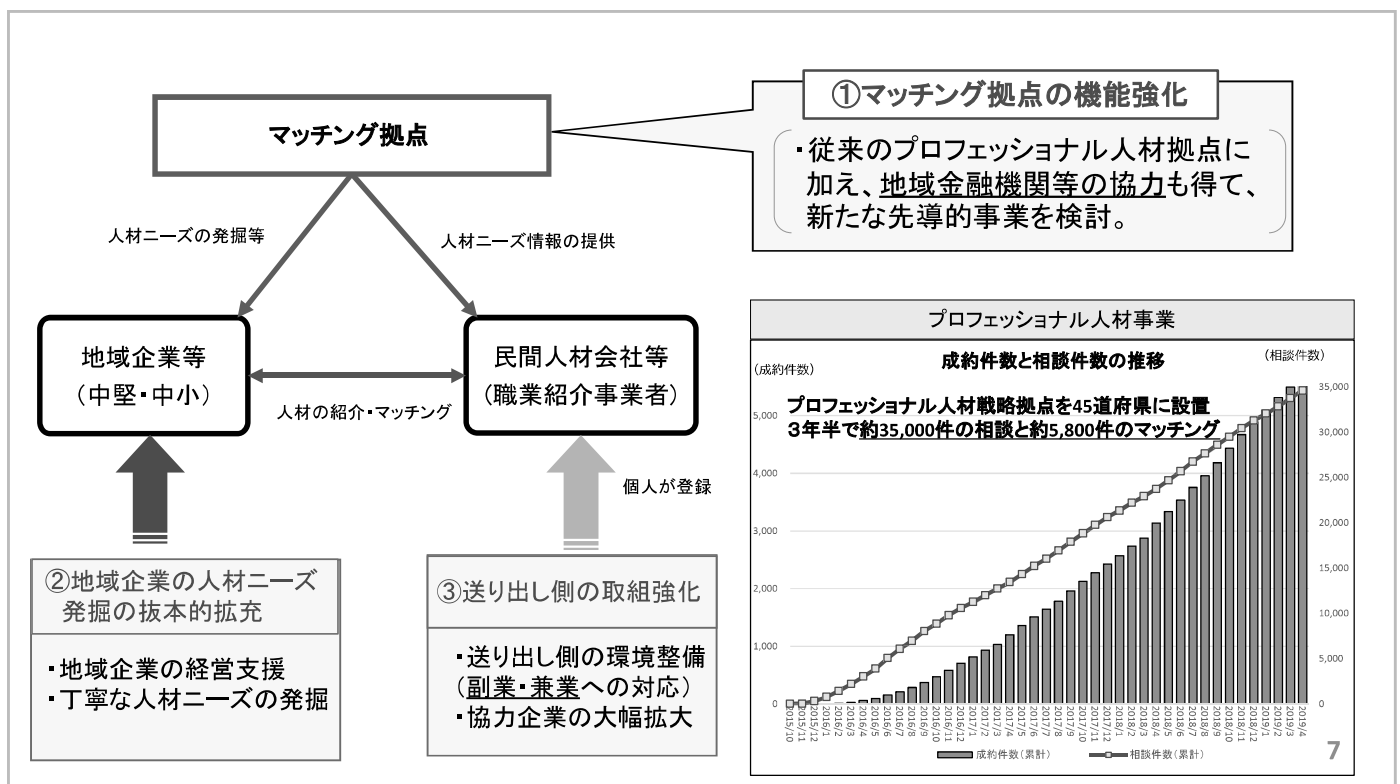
マッチング拠点

①マッチング拠点の機能強化

・従来のプロフェッショナル人材拠点に加え、地域金融機関等の協力も得て、新たな先導的事業を検討。

人材ニーズの発掘等

人材ニーズ情報の提供

地域企業等
（中堅・中小）

人材の紹介・マッチング

民間人材会社等
（職業紹介事業者）

個人が登録

②地域企業の人材ニーズ発掘の抜本的拡充

・地域企業の経営支援
・丁寧な人材ニーズの発掘

③送り出し側の取組強化

・送り出し側の環境整備（副業・兼業への対応）
・協力企業の大幅拡大

プロフェッショナル人材事業

成約件数と相談件数の推移

（成約件数）

（相談件数）

プロフェッショナル人材戦略拠点を45道府県に設置
3年半で約35,000件の相談と約5,800件のマッチング

0
1,000
2,000
3,000
4,000
5,000

0
5,000
10,000
15,000
20,000
25,000
30,000
35,000

2015/10 2015/11 2015/12 2016/1 2016/2 2016/3 2016/4 2016/5 2016/6 2016/7 2016/8 2016/9 2016/10 2016/11 2016/12 2017/1 2017/2 2017/3 2017/4 2017/5 2017/6 2017/7 2017/8 2017/9 2017/10 2017/11 2017/12 2018/1 2018/2 2018/3 2018/4 2018/5 2018/6 2018/7 2018/8 2018/9 2018/10 2018/11 2018/12 2019/1 2019/2 2019/3 2019/4

成約件数（累計）
相談件数（累計）

7